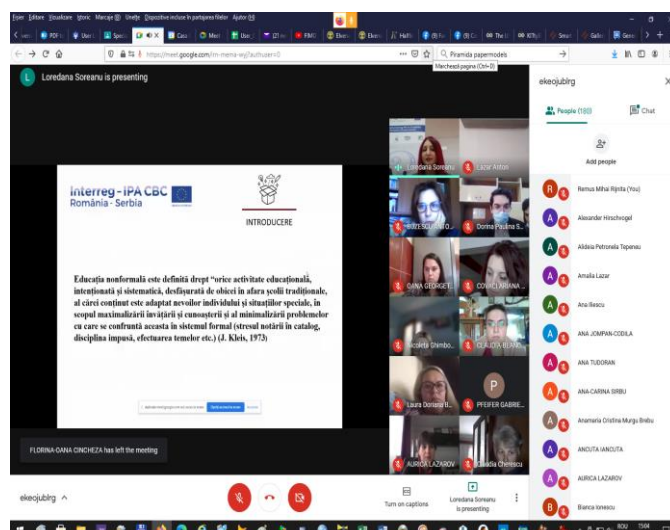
Fișier Editare Vizualizare Istoric Marcaje Unelte Dispozitive incluse în partajarea fișelor Ajutor

https://meet.google.com/rn-mena-wjj?authuser=0

Piramida papermodels

Marchează pagina (Ctrl+D)

Loredana Soreanu is presenting

Interreg - IPA CBC
România - Serbia

INTRODUCERE

Educația nonformală este definită drept "orice activitate educațională, intenționată și sistematică, desfășurată de obicei în afara școlii tradiționale, al cărei conținut este adaptat nevoilor individului și situațiilor speciale, în scopul maximalizării învățării și cunoașterii și al minimalizării problemelor cu care se confruntă aceasta în sistemul formal (stresul notării în catalog, disciplina impusă, efectuarea temelor etc.) (J. Kleis, 1973)

FLORINA-OANA CINCHEZA has left the meeting

Loredana Soreanu
Lazăr Anton
BREȘCEANU TO...
Dorina Paulina S...
OANA GEORGET...
COVACI XRIANA...
Nicoleta Ghimbo...
CLAUDIA BLAND...
Laura Doriana B...
P
PFEIFER GABRIE...
AURICA LAZAROV
Claudia Chereșcu

ekeojubirg ^

Turn on captions

Loredana Soreanu is presenting

ekeojubirg

People (100)

Chat

Add people

Remus Mihai Rijnita (You)
Alexander Hirschvogel
Alideia Petronela Tepeneu
Amalia Lazar
Ana Bescu
ANA JOMPAN-CODILA
ANA TUDORAN
ANA-CARINA SIRBU
Anamaria Cristina Murgu Brebu
ANCUTA IANCUTA
AURICA LAZAROV
Bianca Ionescu

15:04